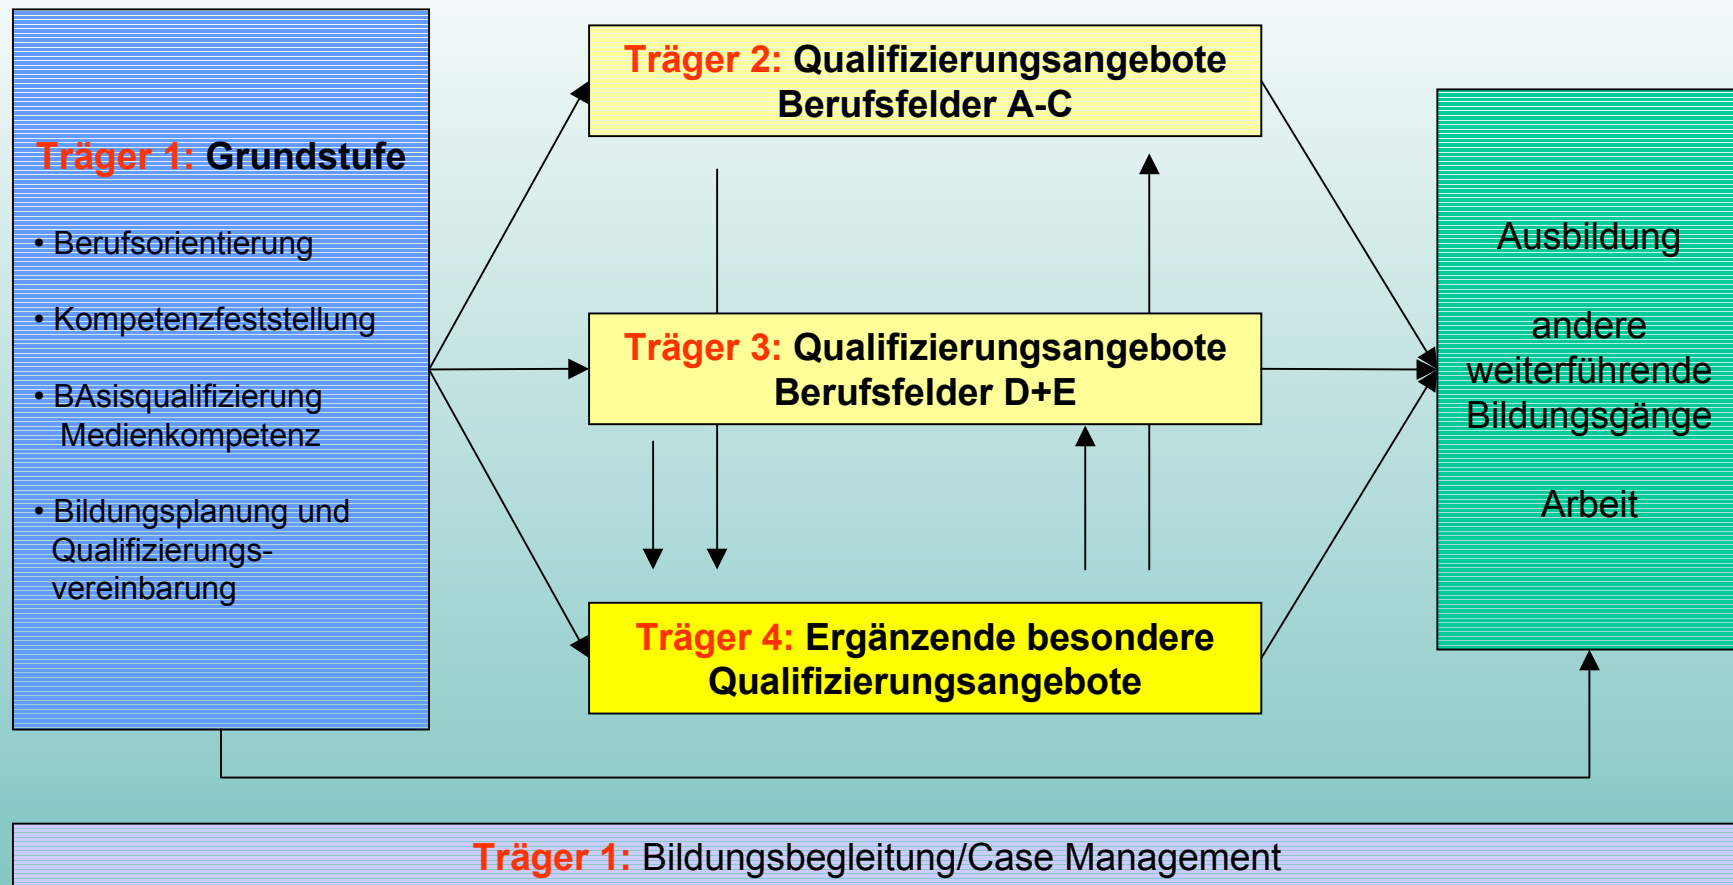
Träger 1: Grundstufe

• Berufsorientierung

• Kompetenzfeststellung

• BAsisqualifizierung Medienkompetenz

• Bildungsplanung und Qualifizierungsvereinbarung

Träger 2: Qualifizierungsangebote Berufsfelder A-C

Träger 3: Qualifizierungsangebote Berufsfelder D+E

Träger 4: Ergänzende besondere Qualifizierungsangebote

Ausbildung

andere weiterführende Bildungsgänge

Arbeit

Träger 1: Bildungsbegleitung/Case Management